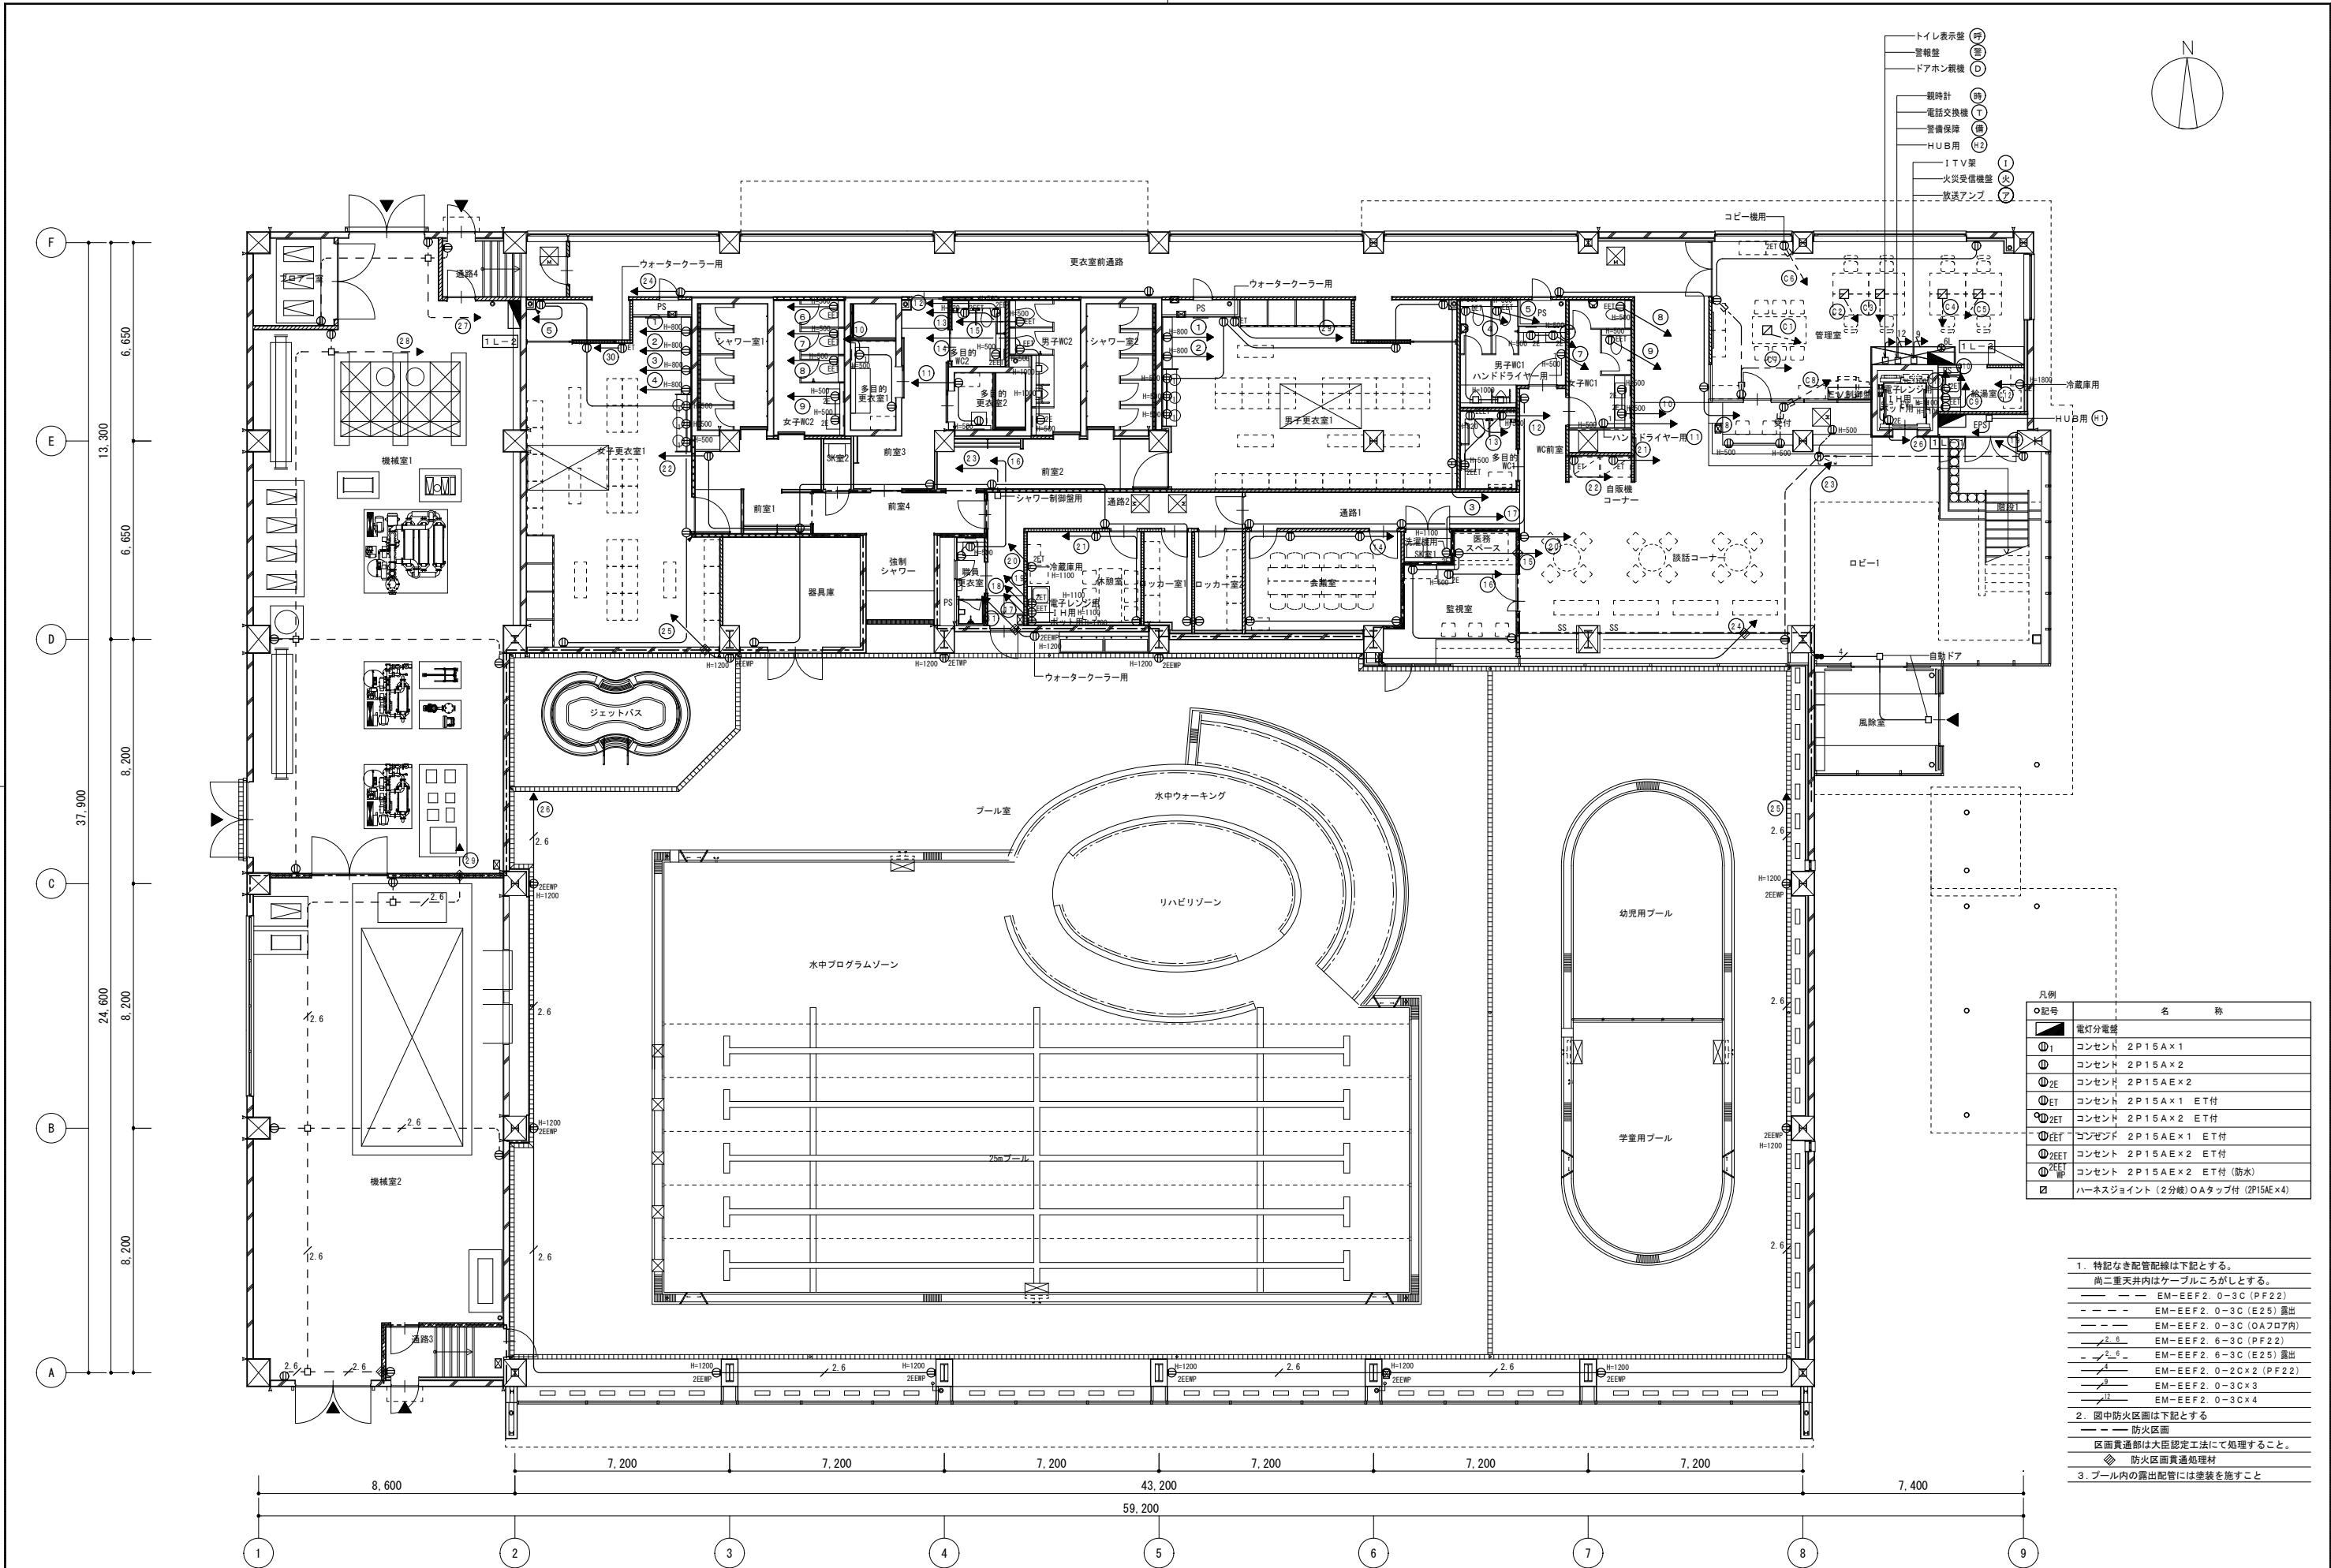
トイレ表示盤 呼
警報盤 警
ドアホン親機 D
親時計 時
電話交換機 T
警備保障 備
HUB用 H2
ITV架 I
火災受信機盤 火
放送アンプ ア

N

コピー機用
管理室
1L-2
冷蔵庫用
HUB用 H1
給湯室
EPS
階段1
ロビー1
自動ドア
風除室

ウォータークーラー用
更衣室前通路
ウォータークーラー用
PS
シャワー室1
女子WC2
多目的更衣室1
多目的WC2
多目的更衣室2
男子WC2
シャワー室2
男子更衣室1
男子WC1
ハンドドライヤー用
女子WC1
WC前室
多目的WC1
ハンドドライヤー用
自販機コーナー
談話コーナー
女子更衣室1
前室3
前室2
シャワー制御盤用
通路2
通路1
前室1
前室4
強制シャワー
器具庫
職員更衣室
冷蔵庫用
電子レンジ用
休憩室
ロッカー室1
ロッカー室2
会議室
洗濯機用
医務スペース
SK室1
SK室2
監視室
ウォータークーラー用
ボイラー室
通路4
機械室1
機械室2
通路3
1L-2

ジェットバス
プール室
水中ウォーキング
リハビリゾーン
水中プログラムゾーン
25mプール
幼児用プール
学童用プール

H=1200 2EEWP
2.6

F
E
D
C
B
A
6,650
13,300
6,650
8,200
37,900
24,600
8,200
8,200

7,200
7,200
7,200
7,200
7,200
7,200
8,600
43,200
7,400
59,200
1
2
3
4
5
6
7
8
9

凡例
| 記号 | 名称 |
|---|---|
| | 電灯分電盤 |
| $①_1$ | コンセント 2P15A×1 |
| ① | コンセント 2P15A×2 |
| $①_{2E}$ | コンセント 2P15AE×2 |
| $①_{ET}$ | コンセント 2P15A×1 ET付 |
| $①_{2ET}$ | コンセント 2P15A×2 ET付 |
| $①_{EET}$ | コンセント 2P15AE×1 ET付 |
| $①_{2EET}$ | コンセント 2P15AE×2 ET付 |
| $①_{2EET WP}$ | コンセント 2P15AE×2 ET付(防水) |
| ☒ | ハーネスジョイント(2分岐)OAタップ付(2P15AE×4) |

1. 特記なき配管配線は下記とする。
尚二重天井内はケーブルころがしとする。
EM-EEF2.0-3C(PF22)
EM-EEF2.0-3C(E25)露出
EM-EEF2.0-3C(OAフロア内)
EM-EEF2.6-3C(PF22)
EM-EEF2.6-3C(E25)露出
EM-EEF2.0-2C×2(PF22)
EM-EEF2.0-3C×3
EM-EEF2.0-3C×4
2. 図中防火区画は下記とする
防火区画
区画貫通部は大臣認定工法にて処理すること。
防火区画貫通処理材
3. プール内の露出配管には塗装を施すこと